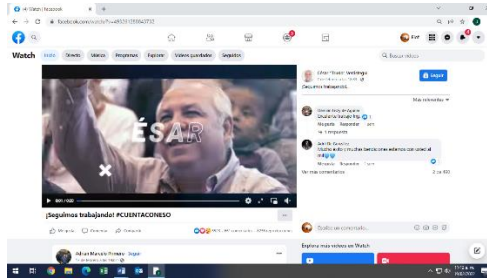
Watch | Facebook

facebook.com/watch/?v=

Watch Inicio En vivo Música Programas Explorar Videos guardados Seguidos

Buscar videos

César "Vicente" Verástegui

¡Seguimos trabajando!

Más relevantes

Dulce María Rebeca Rdz

Me gusta · Responder

1 respuesta

Ver más comentarios

2 de 60

ÉSAR

0:00 / 0:00

¡Seguimos trabajando! #CUENTACONESO

Me gusta Comentar Compartir

Escribe un comentario...

Explora más videos en Watch

Adrian Manuelo Romero · Seguir

Seguir

11:16 a.m.